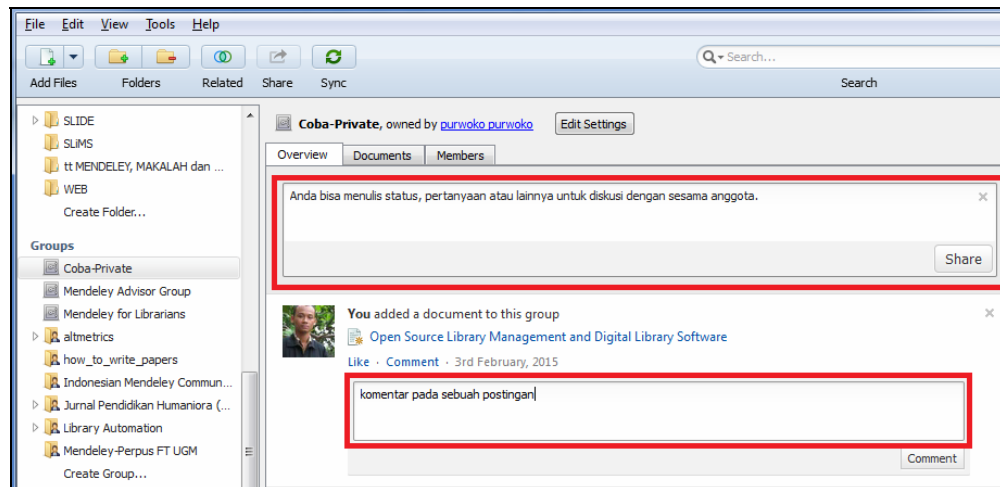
File Edit View Tools Help

Add Files Folders Related Share Sync

Search...

Search

SLIDE
SLiMS
tt MENDELEY, MAKALAH dan ...
WEB
Create Folder...

Groups
Coba-Private
Mendeley Advisor Group
Mendeley for Librarians
altmetrics
how_to_write_papers
Indonesian Mendeley Commun...
Jurnal Pendidikan Humaniora (...
Library Automation
Mendeley-Perpus FT UGM
Create Group...

Coba-Private, owned by purwoko purwoko Edit Settings

Overview Documents Members

Anda bisa menulis status, pertanyaan atau lainnya untuk diskusi dengan sesama anggota.

Share

You added a document to this group

Open Source Library Management and Digital Library Software

Like · Comment · 3rd February, 2015

komentar pada sebuah postingan

Comment